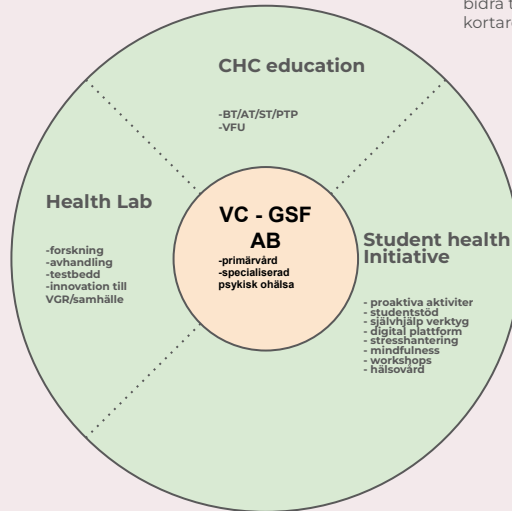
bidra t
kortare

CHC education

-BT/AT/ST/PTP
-VFU

Health Lab

-forskning
-avhandling
-testbedd
-innovation till VGR/samhälle

VC - GSF AB

-primärvård
-specialiserad psykisk ohälsa

Student health Initiative

- proaktiva aktiviter
- studentstöd
- självhjälp verktyg
- digital plattform
- stresshantering
- mindfulness
- workshops
- hälsovård